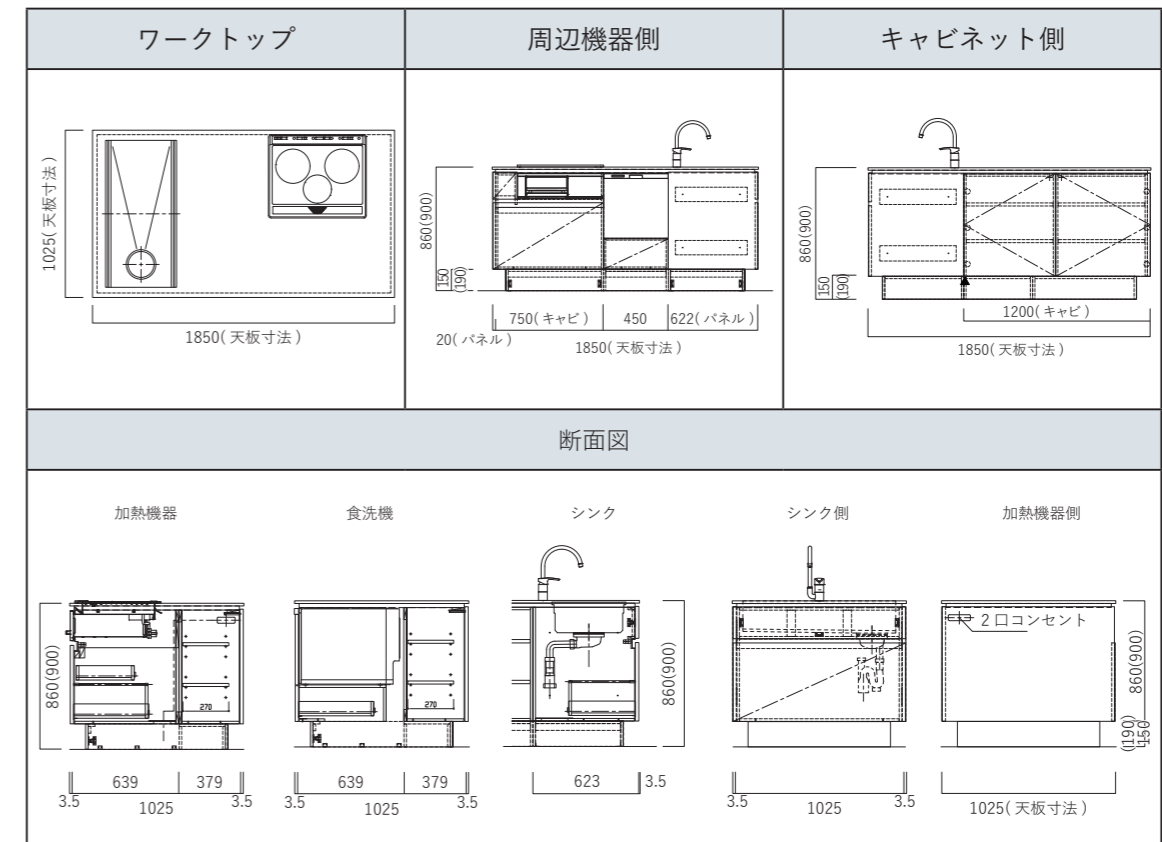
| ワークトップ | 周辺機器側 | キャビネット側 |
|---|---|---|
| 1025(天板寸法) 1850(天板寸法) | 860(900) 150 (190) 750(キャビ) 450 622(パネル) 20(パネル) 1850(天板寸法) | 860(900) 150 (190) 1200(キャビ) 1850(天板寸法) |

断面図

加熱機器

860(900)
270
639 379
3.5 1025 3.5

食洗機

270
639 379
3.5 1025 3.5

シンク

860(900)
623 3.5

シンク側

3.5 1025 3.5

加熱機器側

2口コンセント
860(900)
(190) 150
1025(天板寸法)